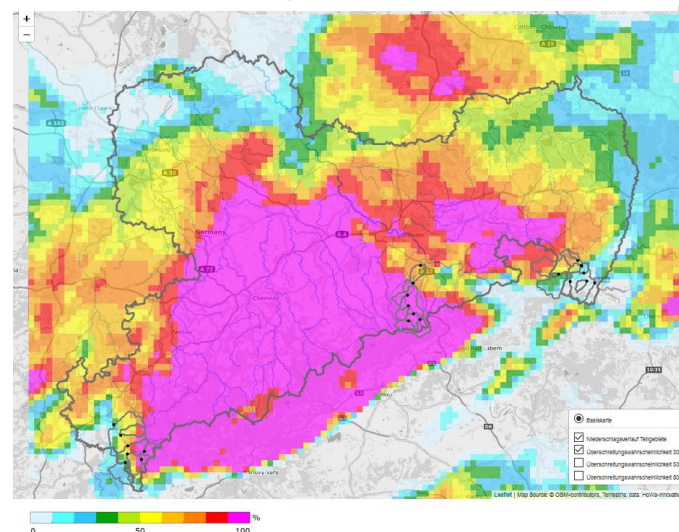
+
−

A 13
A 143
A 38
A 4
A 72
A 17
Chemnitz
Cottbus
D8
Leaflet | Map Source: © OSM-contributors, Terrestris; data: HoWa-innovativ

Basiskarte
Niederschlagsverlauf Teilgebiete
Überschreitungswahrscheinlichkeit 30
Überschreitungswahrscheinlichkeit 50
Überschreitungswahrscheinlichkeit 80

%
0
50
100